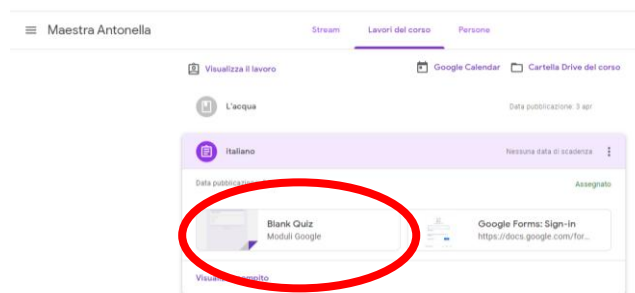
Maestra Antonella

Stream Lavori del corso Persone

Visualizza il lavoro

Google Calendar Cartella Drive del corso

L'acqua

Data pubblicazione: 3 apr

italiano

Nessuna data di scadenza

Data pubblicazione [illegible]

Assegnato

Blank Quiz
Moduli Google

Google Forms: Sign-in
https://docs.google.com/for...

Visual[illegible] compito